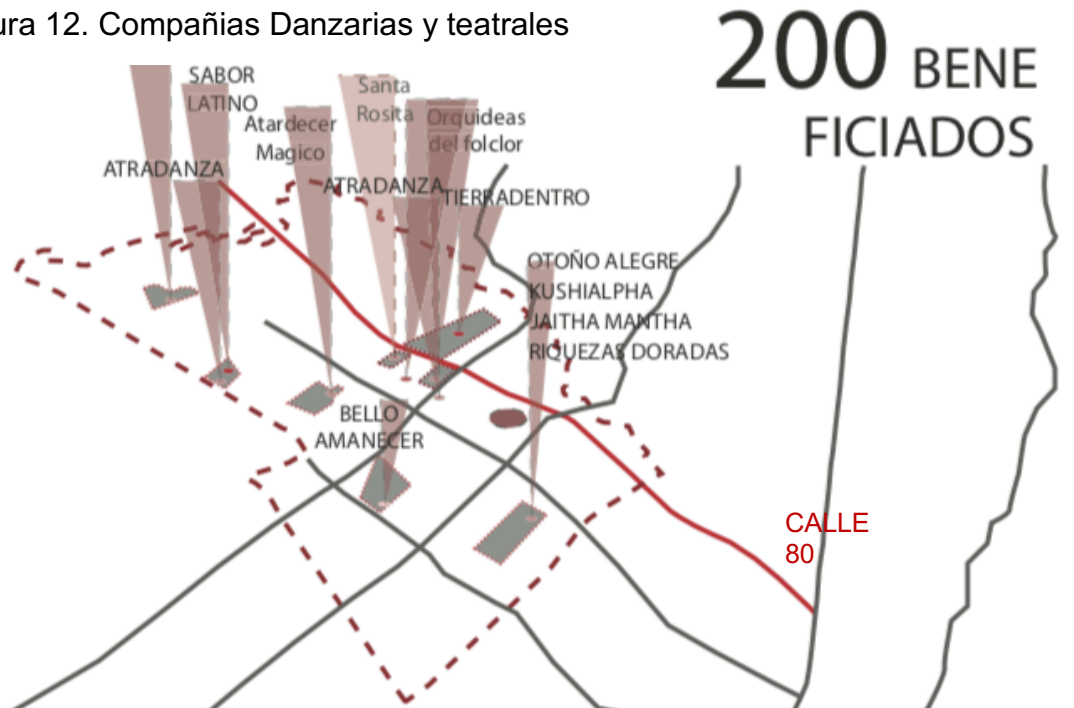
ura 12. Compañias Danzarias y teatrales

200 BENE FICIADOS

SABOR LATINO

Santa Rosita

Atardecer Magico

Orquideas del folclor

ATRADANZA

ATRADANZA

TIERRADENTRO

OTOÑO ALEGRE

KUSHIALPHA

JAITHA MANTHA

RIQUEZAS DORADAS

BELLO AMANECER

CALLE 80